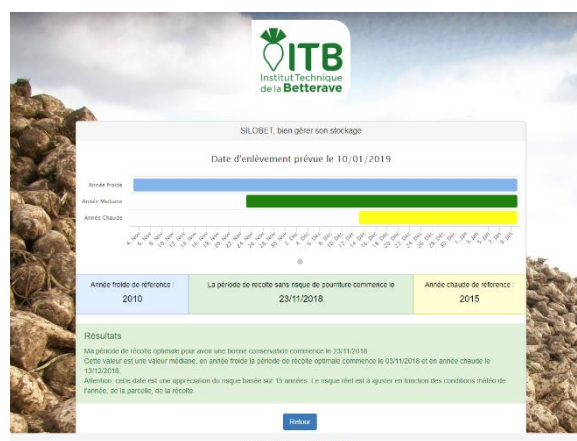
ITB
Institut Technique de la Betterave

SILOBET, bien gérer son stockage

Date d'enlèvement prévue le 10/01/2019

Année Froide
Année Médiane
Année Chaude

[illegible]

| Année froide de référence : 2010 | La période de récolte sans risque de pourriture commence le 23/11/2018 | Année chaude de référence : 2015 |
|---|---|---|

Résultats

Ma période de récolte optimale pour avoir une bonne conservation commence le 23/11/2018.
Cette valeur est une valeur médiane, en année froide la période de récolte optimale commence le 03/11/2018 et en année chaude le 13/12/2018.
Attention: cette date est une appréciation du risque basée sur 15 années. Le risque réel est à ajuster en fonction des conditions météo de l'année, de la parcelle, de la récolte.

Retour